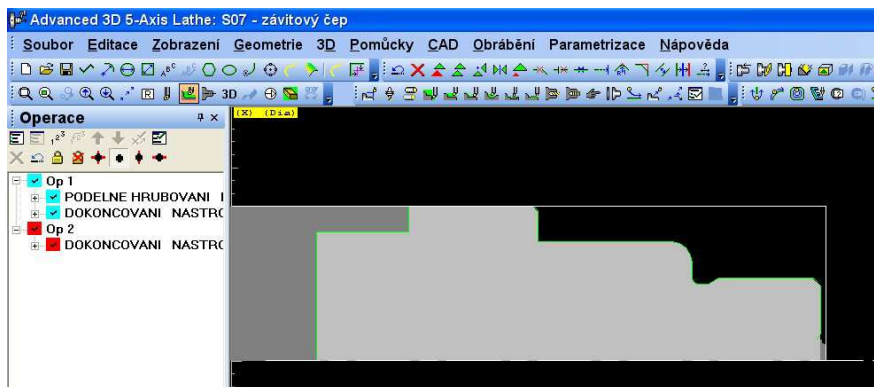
Advanced 3D 5-Axis Lathe: S07 - závitový čep

Soubor Editace Zobrazení Geometrie 3D Pomůcky CAD Obrábění Parametrizace Nápověda

3D

Operace

(X) (Dia)

Op 1
PODELNE HRUBOVANI I
DOKONCOVANI NASTRC
Op 2
DOKONCOVANI NASTRC